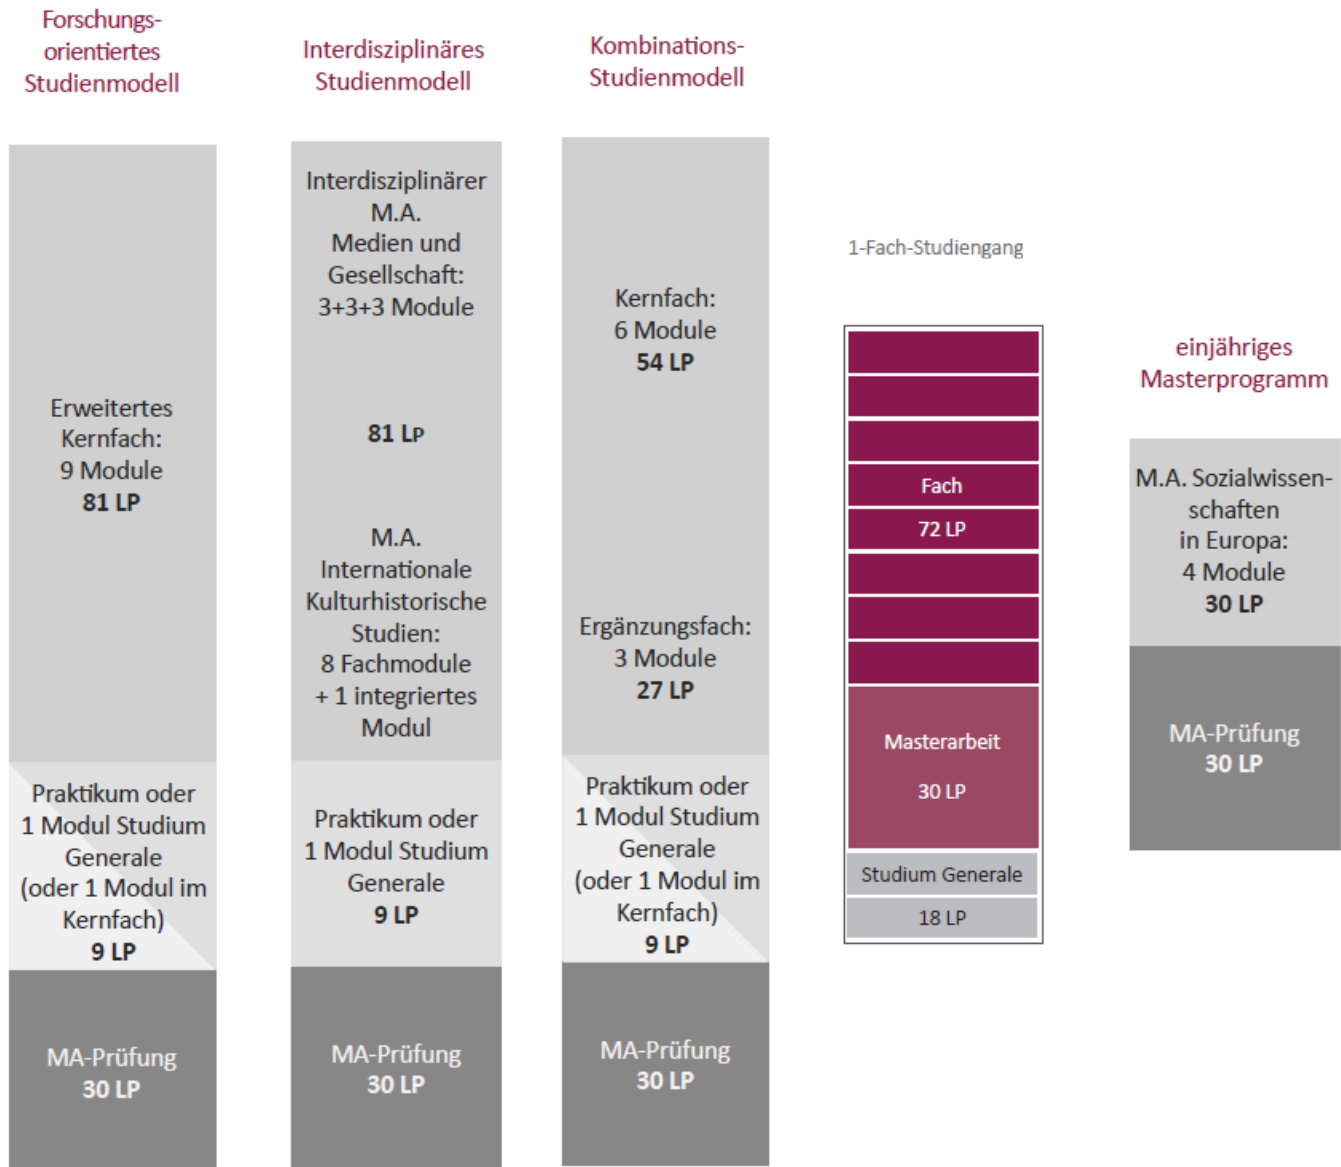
Forschungsorientiertes Studienmodell

Erweitertes Kernfach: 9 Module **81 LP**

Praktikum oder 1 Modul Studium Generale (oder 1 Modul im Kernfach) **9 LP**

MA-Prüfung **30 LP**

Interdisziplinäres Studienmodell

Interdisziplinärer M.A. Medien und Gesellschaft: 3+3+3 Module

**81 LP**

M.A. Internationale Kulturhistorische Studien: 8 Fachmodule + 1 integriertes Modul

Praktikum oder 1 Modul Studium Generale **9 LP**

MA-Prüfung **30 LP**

Kombinations-Studienmodell

Kernfach: 6 Module **54 LP**

Ergänzungsfach: 3 Module **27 LP**

Praktikum oder 1 Modul Studium Generale (oder 1 Modul im Kernfach) **9 LP**

MA-Prüfung **30 LP**

1-Fach-Studiengang

Fach

72 LP

Masterarbeit

30 LP

Studium Generale

18 LP

einjähriges Masterprogramm

M.A. Sozialwissenschaften in Europa: 4 Module **30 LP**

MA-Prüfung **30 LP**